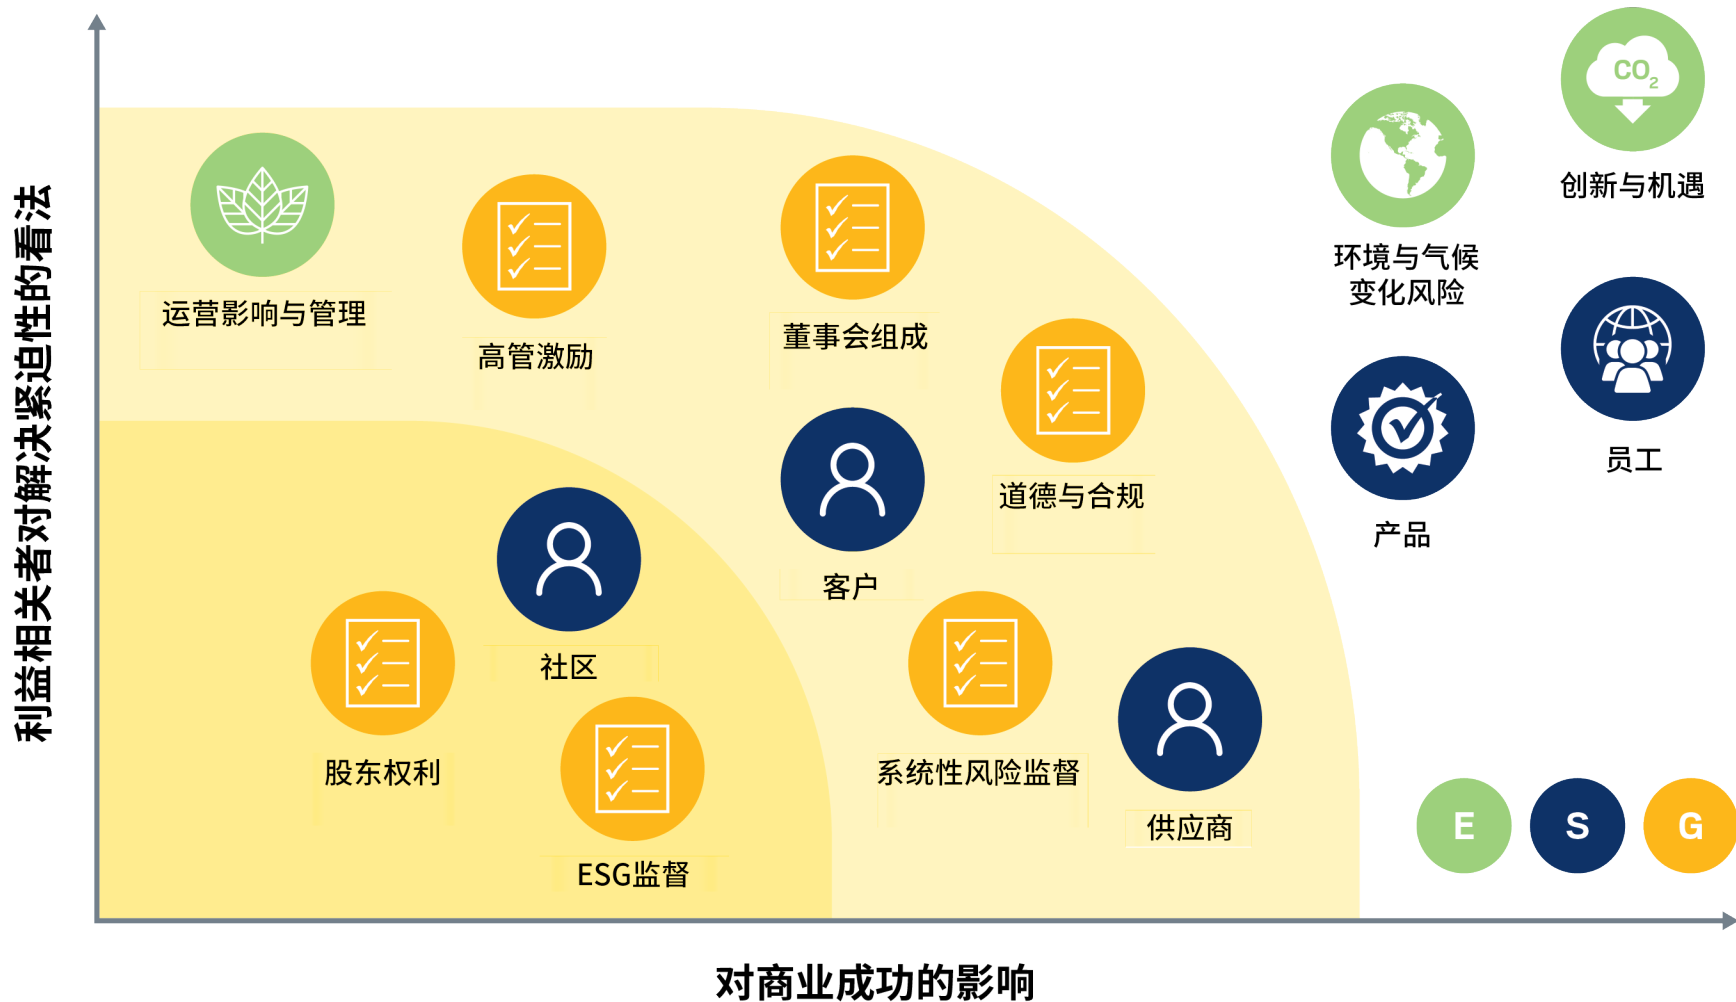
利益相关者对解决紧迫性的看法

$CO_2$

创新与机遇

环境与气候变化风险

运营影响与管理

高管激励

董事会组成

道德与合规

员工

产品

客户

社区

股东权利

ESG监督

系统性风险监督

供应商

E

S

G

对商业成功的影响